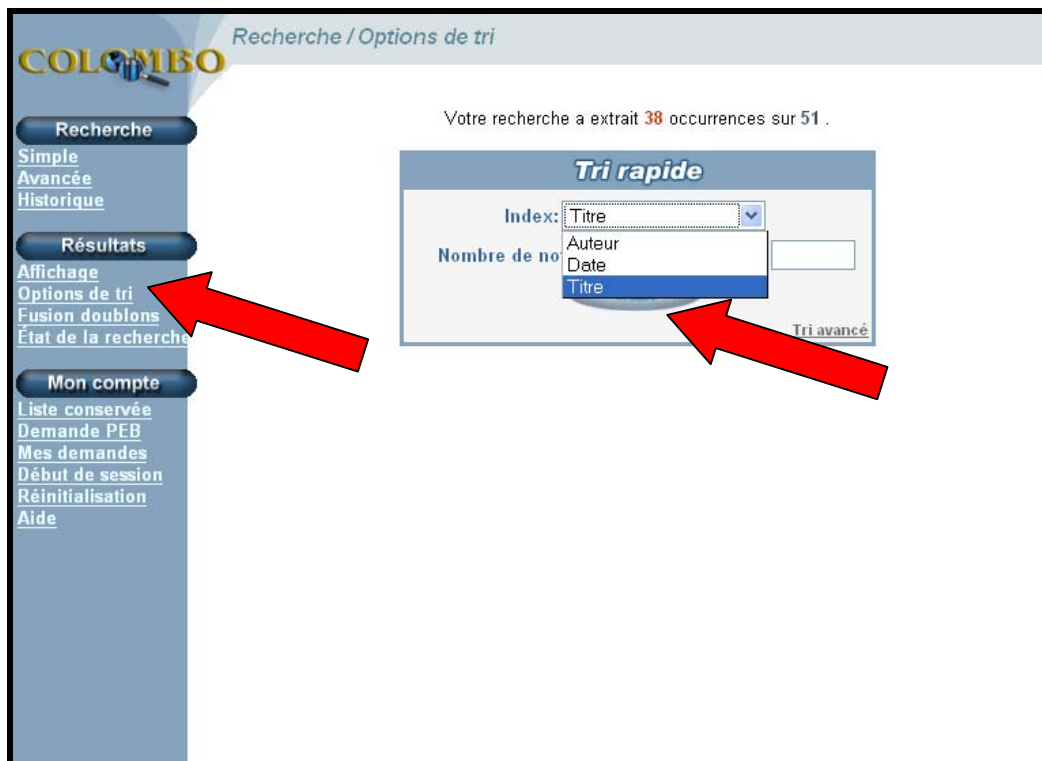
COLOMBO

Recherche / Options de tri

Recherche
Simple
Avancée
Historique

Résultats
Affichage
Options de tri
Fusion doublons
État de la recherche

Mon compte
Liste conservée
Demande PEB
Mes demandes
Début de session
Réinitialisation
Aide

Votre recherche a extrait 38 occurrences sur 51 .

Tri rapide

Index: Titre

Nombre de no

Auteur
Date
Titre

Tri avancé